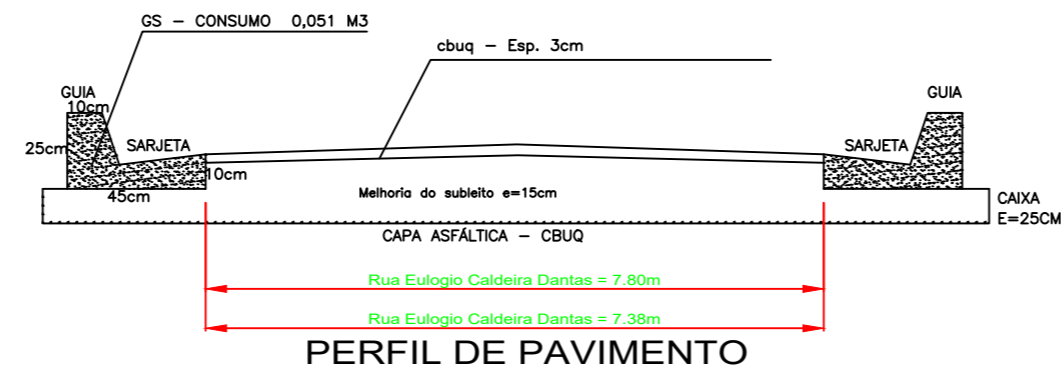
GS – CONSUMO 0,051 M3

cbuq – Esp. 3cm

GUIA
10cm
25cm
SARJETA
10cm
45cm

GUIA
SARJETA

Melhoria do subleito e=15cm

CAIXA
E=25CM

CAPA ASFÁLTICA – CBUQ

Rua Eulogio Caldeira Dantas = 7.80m

Rua Eulogio Caldeira Dantas = 7.38m

PERFIL DE PAVIMENTO